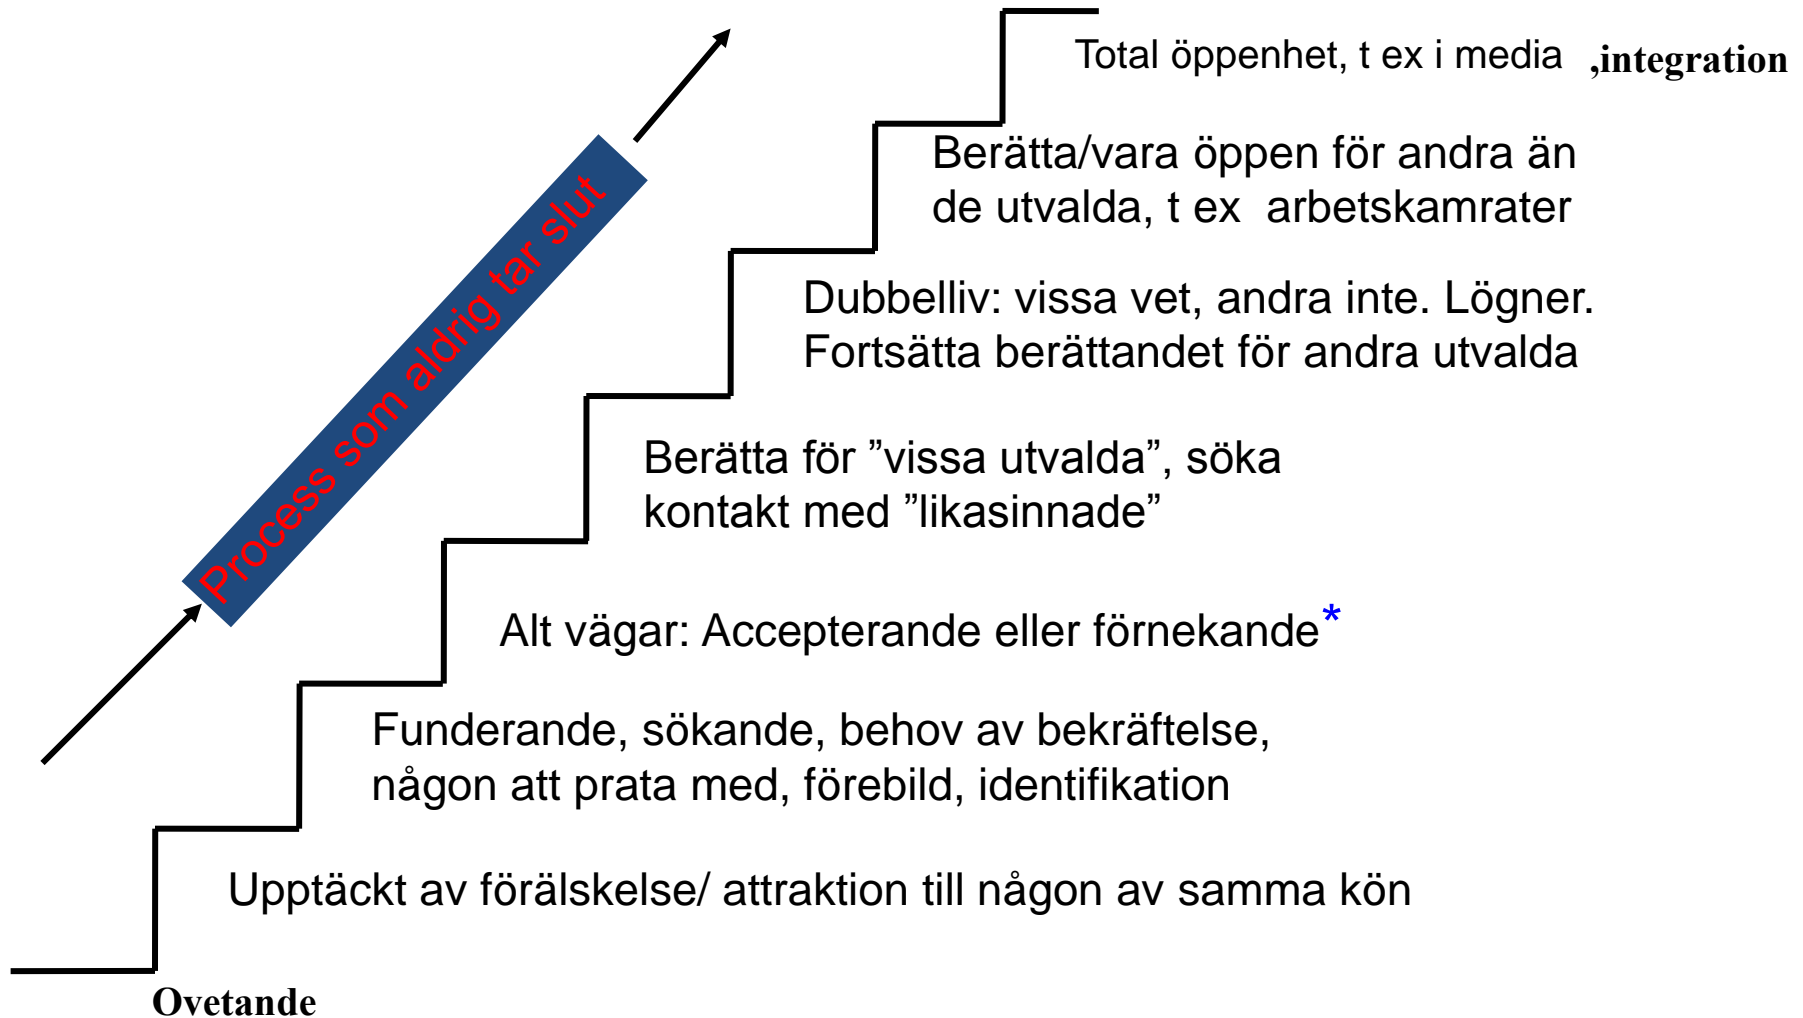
Process som aldrig tar slut

Total öppenhet, t ex i media ,integration

Berätta/vara öppen för andra än de utvalda, t ex arbetskamrater

Dubbelliv: vissa vet, andra inte. Lögner. Fortsätta berättandet för andra utvalda

Berätta för ”vissa utvalda”, söka kontakt med ”likasinnade”

Alt vägar: Accepterande eller förnekande*

Funderande, sökande, behov av bekräftelse, någon att prata med, förebild, identifikation

Upptäckt av förälskelse/ attraktion till någon av samma kön

Ovetande